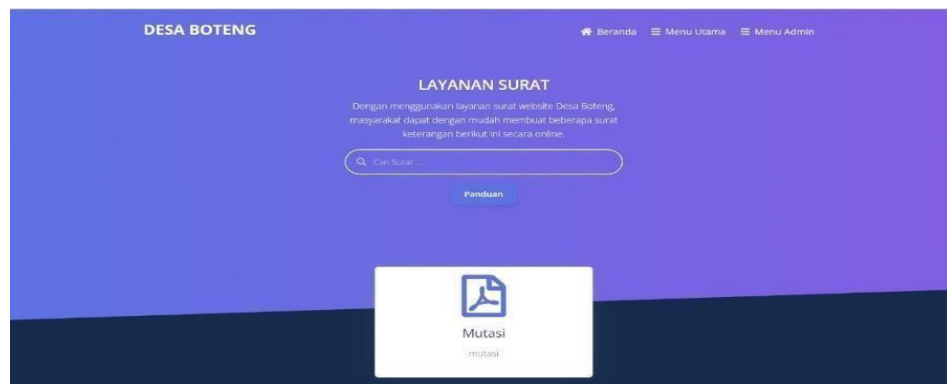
DESA BOTENG

Beranda ≡ Menu Utama ≡ Menu Admin

LAYANAN SURAT

Dengan menggunakan layanan surat website Desa Boteng, masyarakat dapat dengan mudah membuat beberapa surat keterangan berikut ini secara online.

Cari Surat ...

Panduan

Mutasi

mutasi